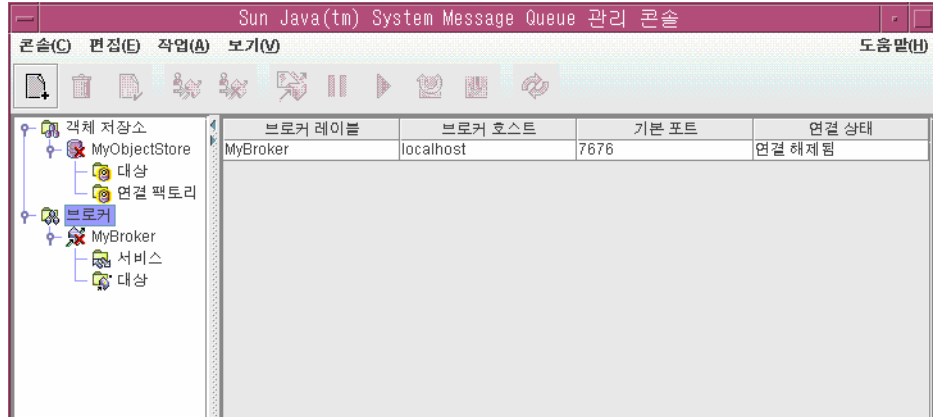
Sun Java(tm) System Message Queue 관리 콘솔

콘솔(C) 편집(E) 작업(A) 보기(V) 도움말(H)

객체 저장소
MyObjectStore
대상
연결 팩토리
브로커
MyBroker
서비스
대상

| 브로커 레이블 | 브로커 호스트 | 기본 포트 | 연결 상태 |
|---|---|---|---|
| MyBroker | localhost | 7676 | 연결 해제됨 |